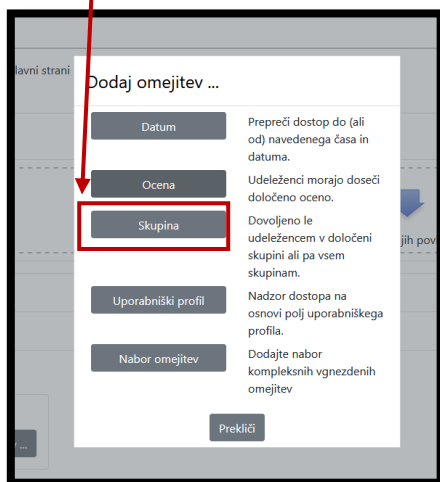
lavni strani

Dodaj omejitev ...

Datum
Prepreči dostop do (ali od) navedenega časa in datuma.

Ocena
Udeleženci morajo doseči določeno oceno.

Skupina
Dovoljeno le udeležencem v določeni skupini ali pa vsem skupinam.

Uporabniški profil
Nadzor dostopa na osnovi polj uporabniškega profila.

Nabor omejitev
Dodajte nabor kompleksnih vgnezdenih omejitev

Prekliči

jih pov

...